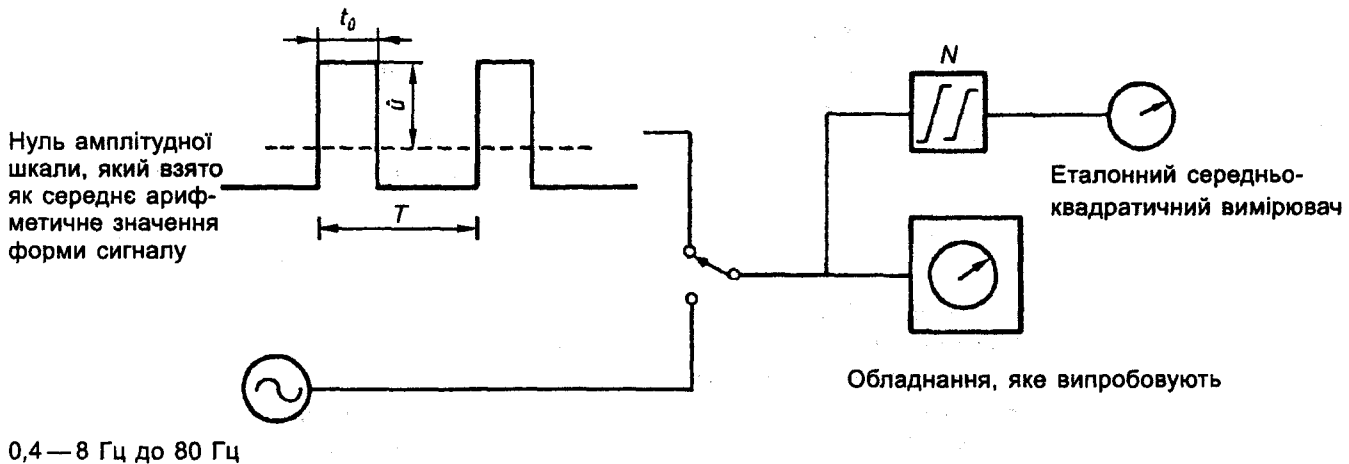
$t_0$

$\hat{u}$

Нуль амплітудної шкали, який взято як середнє арифметичне значення форми сигналу

$T$

$N$

Еталонний середньоквадратичний вимірювач

Обладнання, яке випробовують

0,4 — 8 Гц до 80 Гц